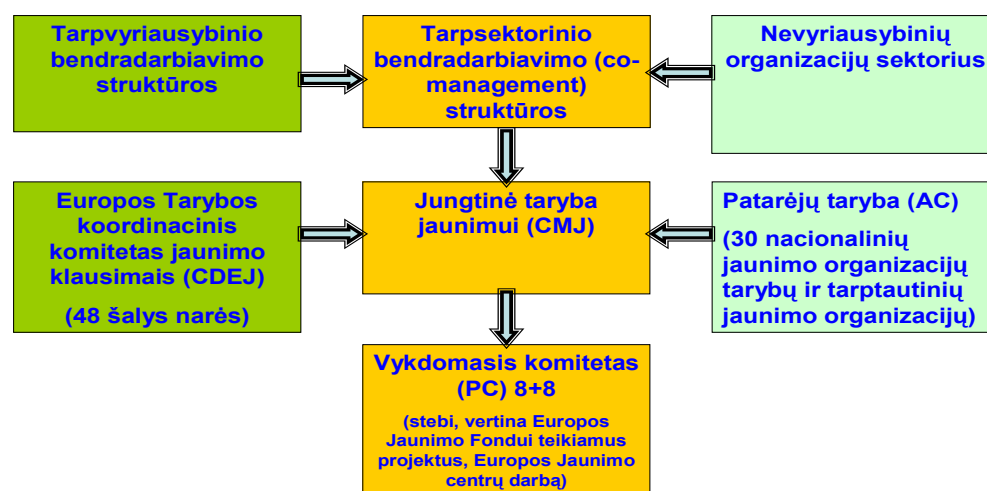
Tarpvyriausybinio bendradarbiavimo struktūros

Tarpsektorinio bendradarbiavimo (co-management) struktūros

Nevyriausybinių organizacijų sektorius

Europos Tarybos koordinacinis komitetas jaunimo klausimais (CDEJ)

(48 šalys narės)

Jungtinė taryba jaunimui (CMJ)

Patarėjų taryba (AC)

(30 nacionalinių jaunimo organizacijų tarybų ir tarptautinių jaunimo organizacijų)

Vykdomasis komitetas (PC) 8+8

(stebi, vertina Europos Jaunimo Fondui teikiamus projektus, Europos Jaunimo centrų darbą)